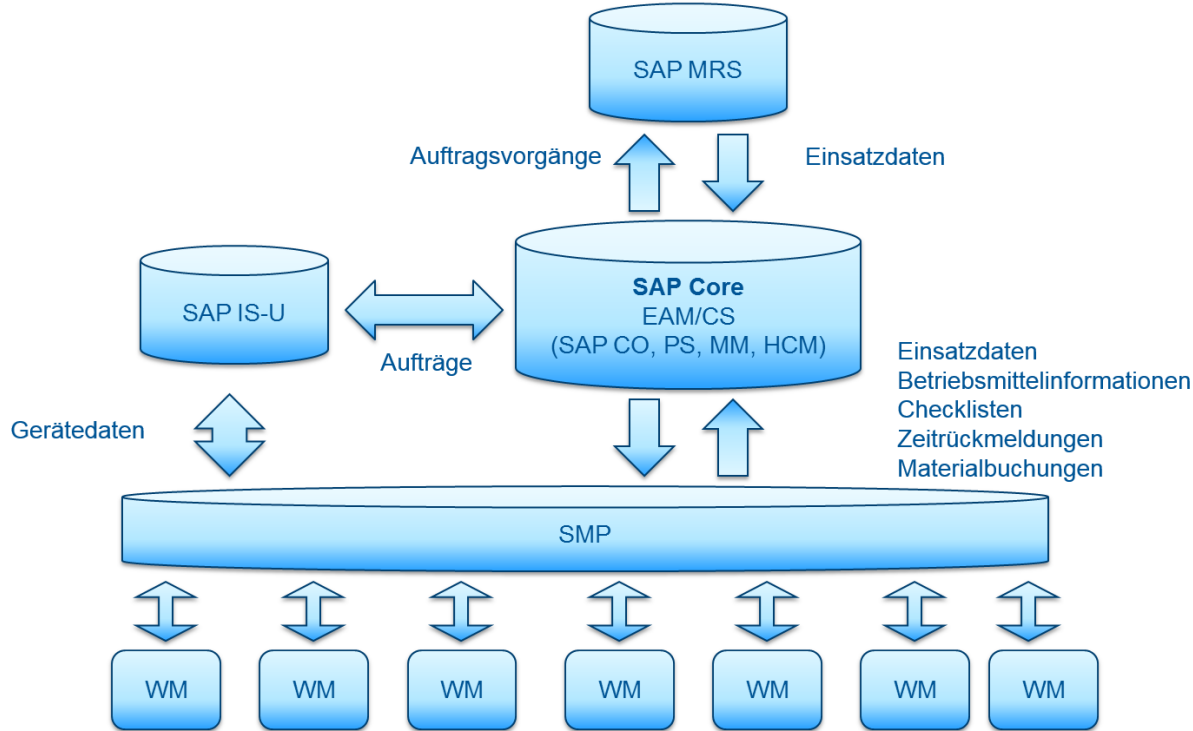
SAP MRS

Auftragsvorgänge

Einsatzdaten

SAP IS-U

Aufträge

SAP Core
EAM/CS
(SAP CO, PS, MM, HCM)

Einsatzdaten
Betriebsmittelinformationen
Checklisten
Zeitrückmeldungen
Materialbuchungen

Gerätedaten

SMP

WM

WM

WM

WM

WM

WM

WM